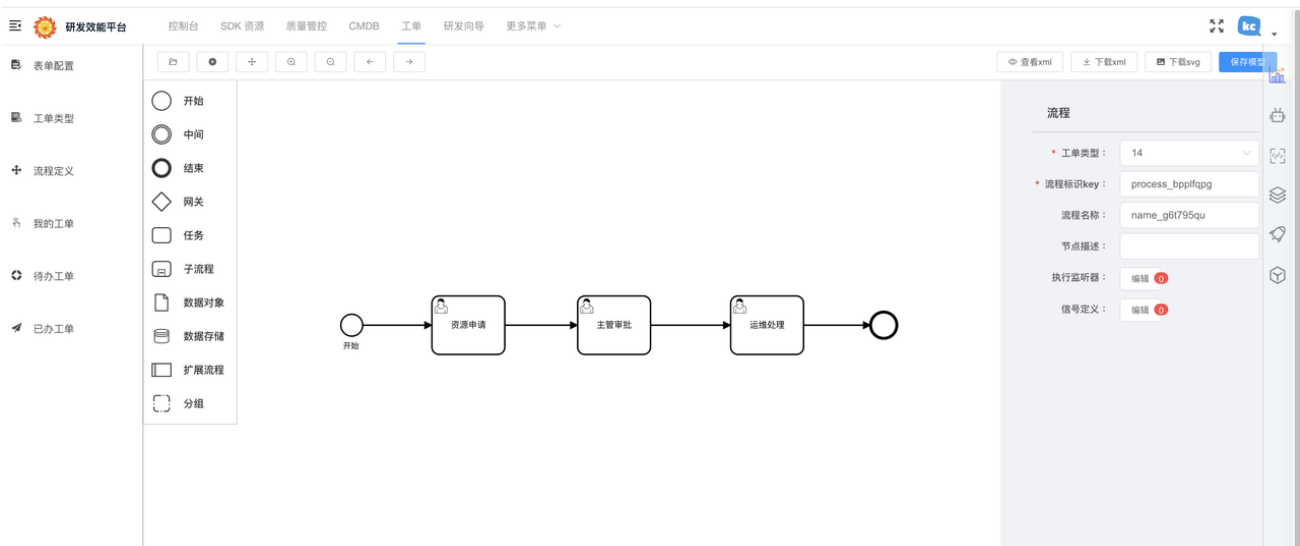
研发效能平台

控制台　SDK 资源　质量管控　CMDB　工单　研发向导　更多菜单

kc

表单配置

工单类型

流程定义

我的工单

待办工单

已办工单

查看xml　下载xml　下载svg　保存模型

开始

中间

结束

网关

任务

子流程

数据对象

数据存储

扩展流程

分组

开始

资源申请

主管审批

运维处理

流程

* 工单类型：　14

* 流程标识key：　process_bpplfqpg

流程名称：　name_g6t795qu

节点描述：

执行监听器：　编辑 0

信号定义：　编辑 0